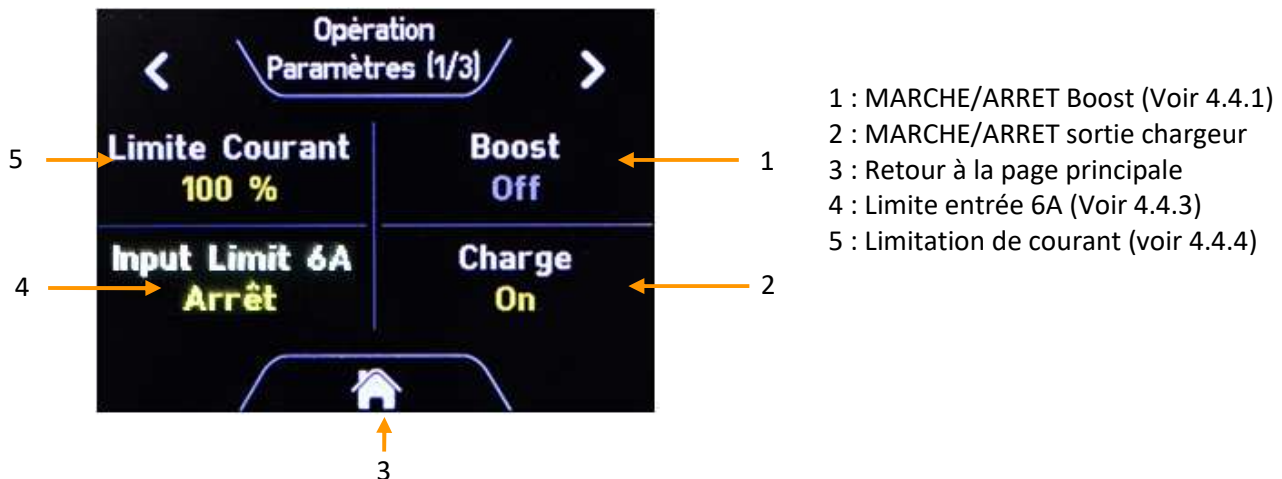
Opération
Paramètres (1/3)

5
Limite Courant
100 %

Boost
Off
1

4
Input Limit 6A
Arrêt

Charge
On
2

3

1 : MARCHE/ARRET Boost (Voir 4.4.1)
2 : MARCHE/ARRET sortie chargeur
3 : Retour à la page principale
4 : Limite entrée 6A (Voir 4.4.3)
5 : Limitation de courant (voir 4.4.4)